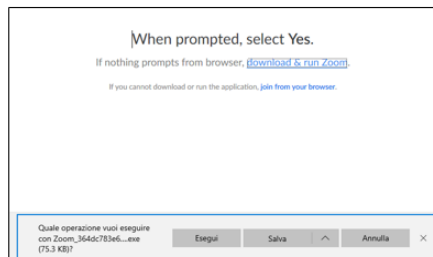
When prompted, select Yes.

If nothing prompts from browser, download & run Zoom.

If you cannot download or run the application, join from your browser.

Quale operazione vuoi eseguire con Zoom_364dc783e6....exe (75.3 KB)?

Esegui

Salva

Annulla

×